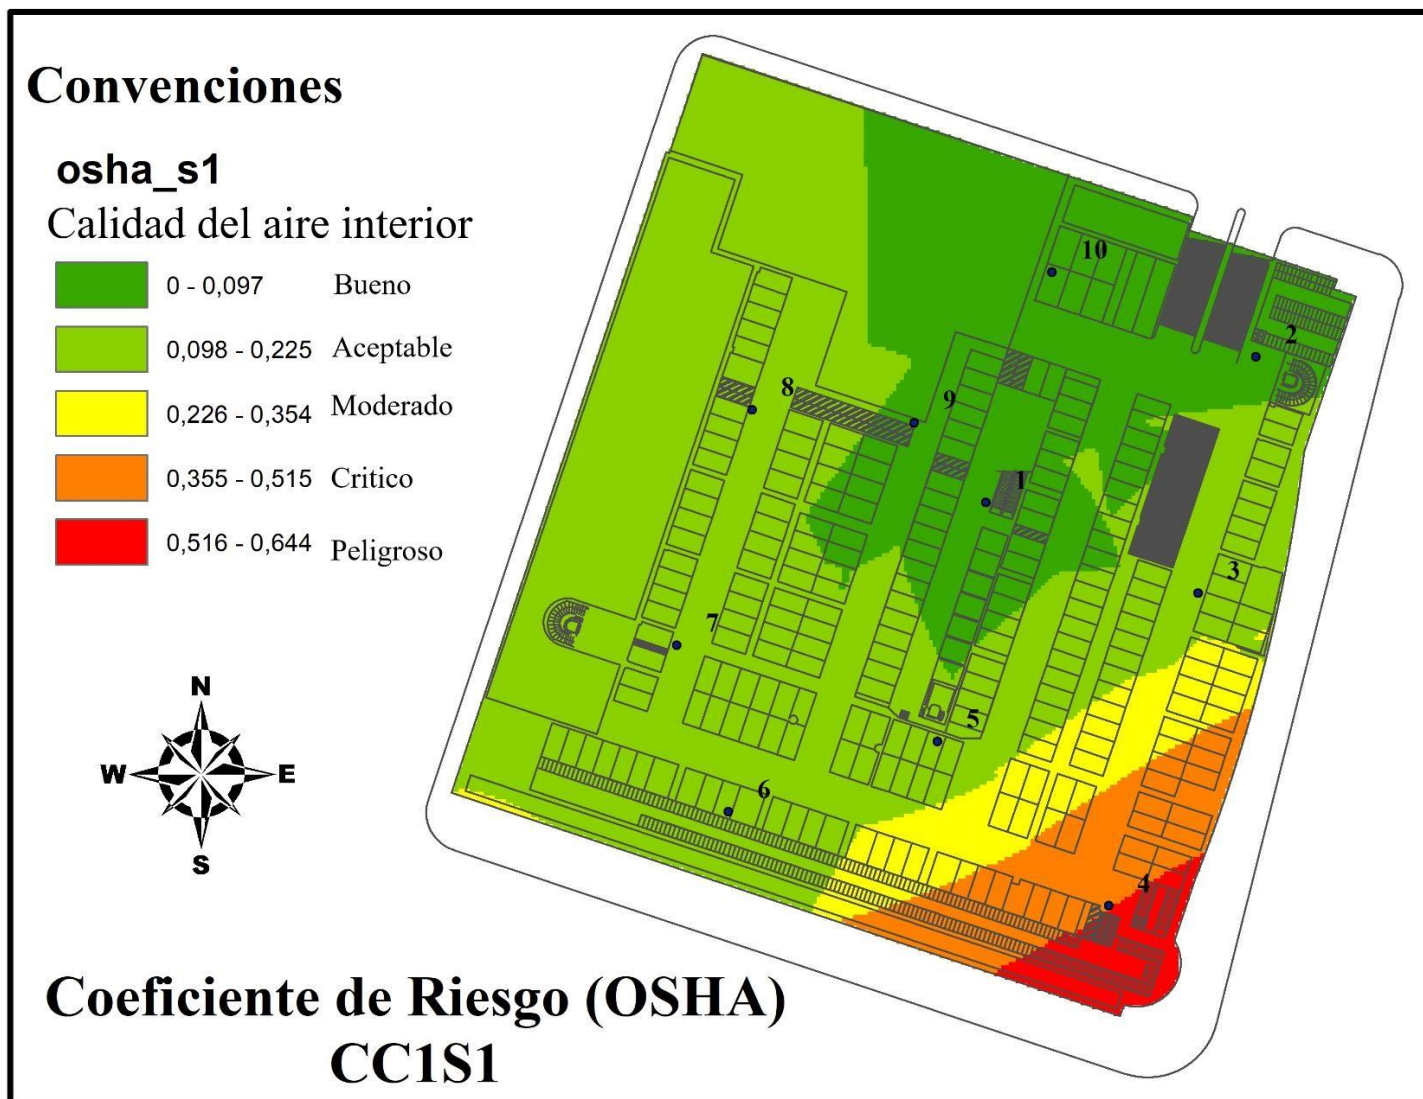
Convenciones

osha_s1

Calidad del aire interior

0 - 0,097 Bueno

0,098 - 0,225 Aceptable

0,226 - 0,354 Moderado

0,355 - 0,515 Critico

0,516 - 0,644 Peligroso

N
W E
S

10
2
8
9
1
3
7
5
6
4

Coeficiente de Riesgo (OSHA)
CC1S1